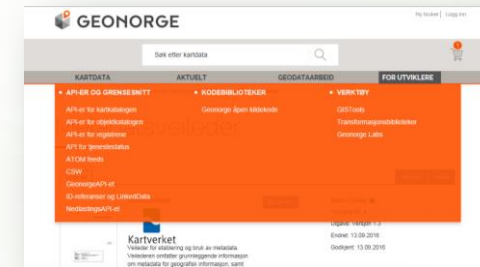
GEONORGE

Ny bruker | Logg inn

Søk etter kartdata

KARTDATA
AKTUELT
GEODATAARBEID
FOR UTVIKLERE

API-ER OG GRENSESNITT
API-er for kartkatalogen
API-er for objektkatalogen
API-er for registrene
API for tjenestestatus
ATOM feeds
CSW
GeonorgeAPI-et
ID-referanser og LinkedData
NedlastingsAPI-et

KODEBIBLIOTEKER
Geonorge åpen kildekode

VERKTØY
GISTools
Transformasjonsbiblioteket
Geonorge Labs

Kartverket
Veileder for etablering og bruk av metadata. Veilederen omfatter grunnleggende informasjon om metadata for geografisk informasjon, samt

Utgave: Versjon 1.3
Endret: 13.09.2016
Godkjent: 13.09.2016